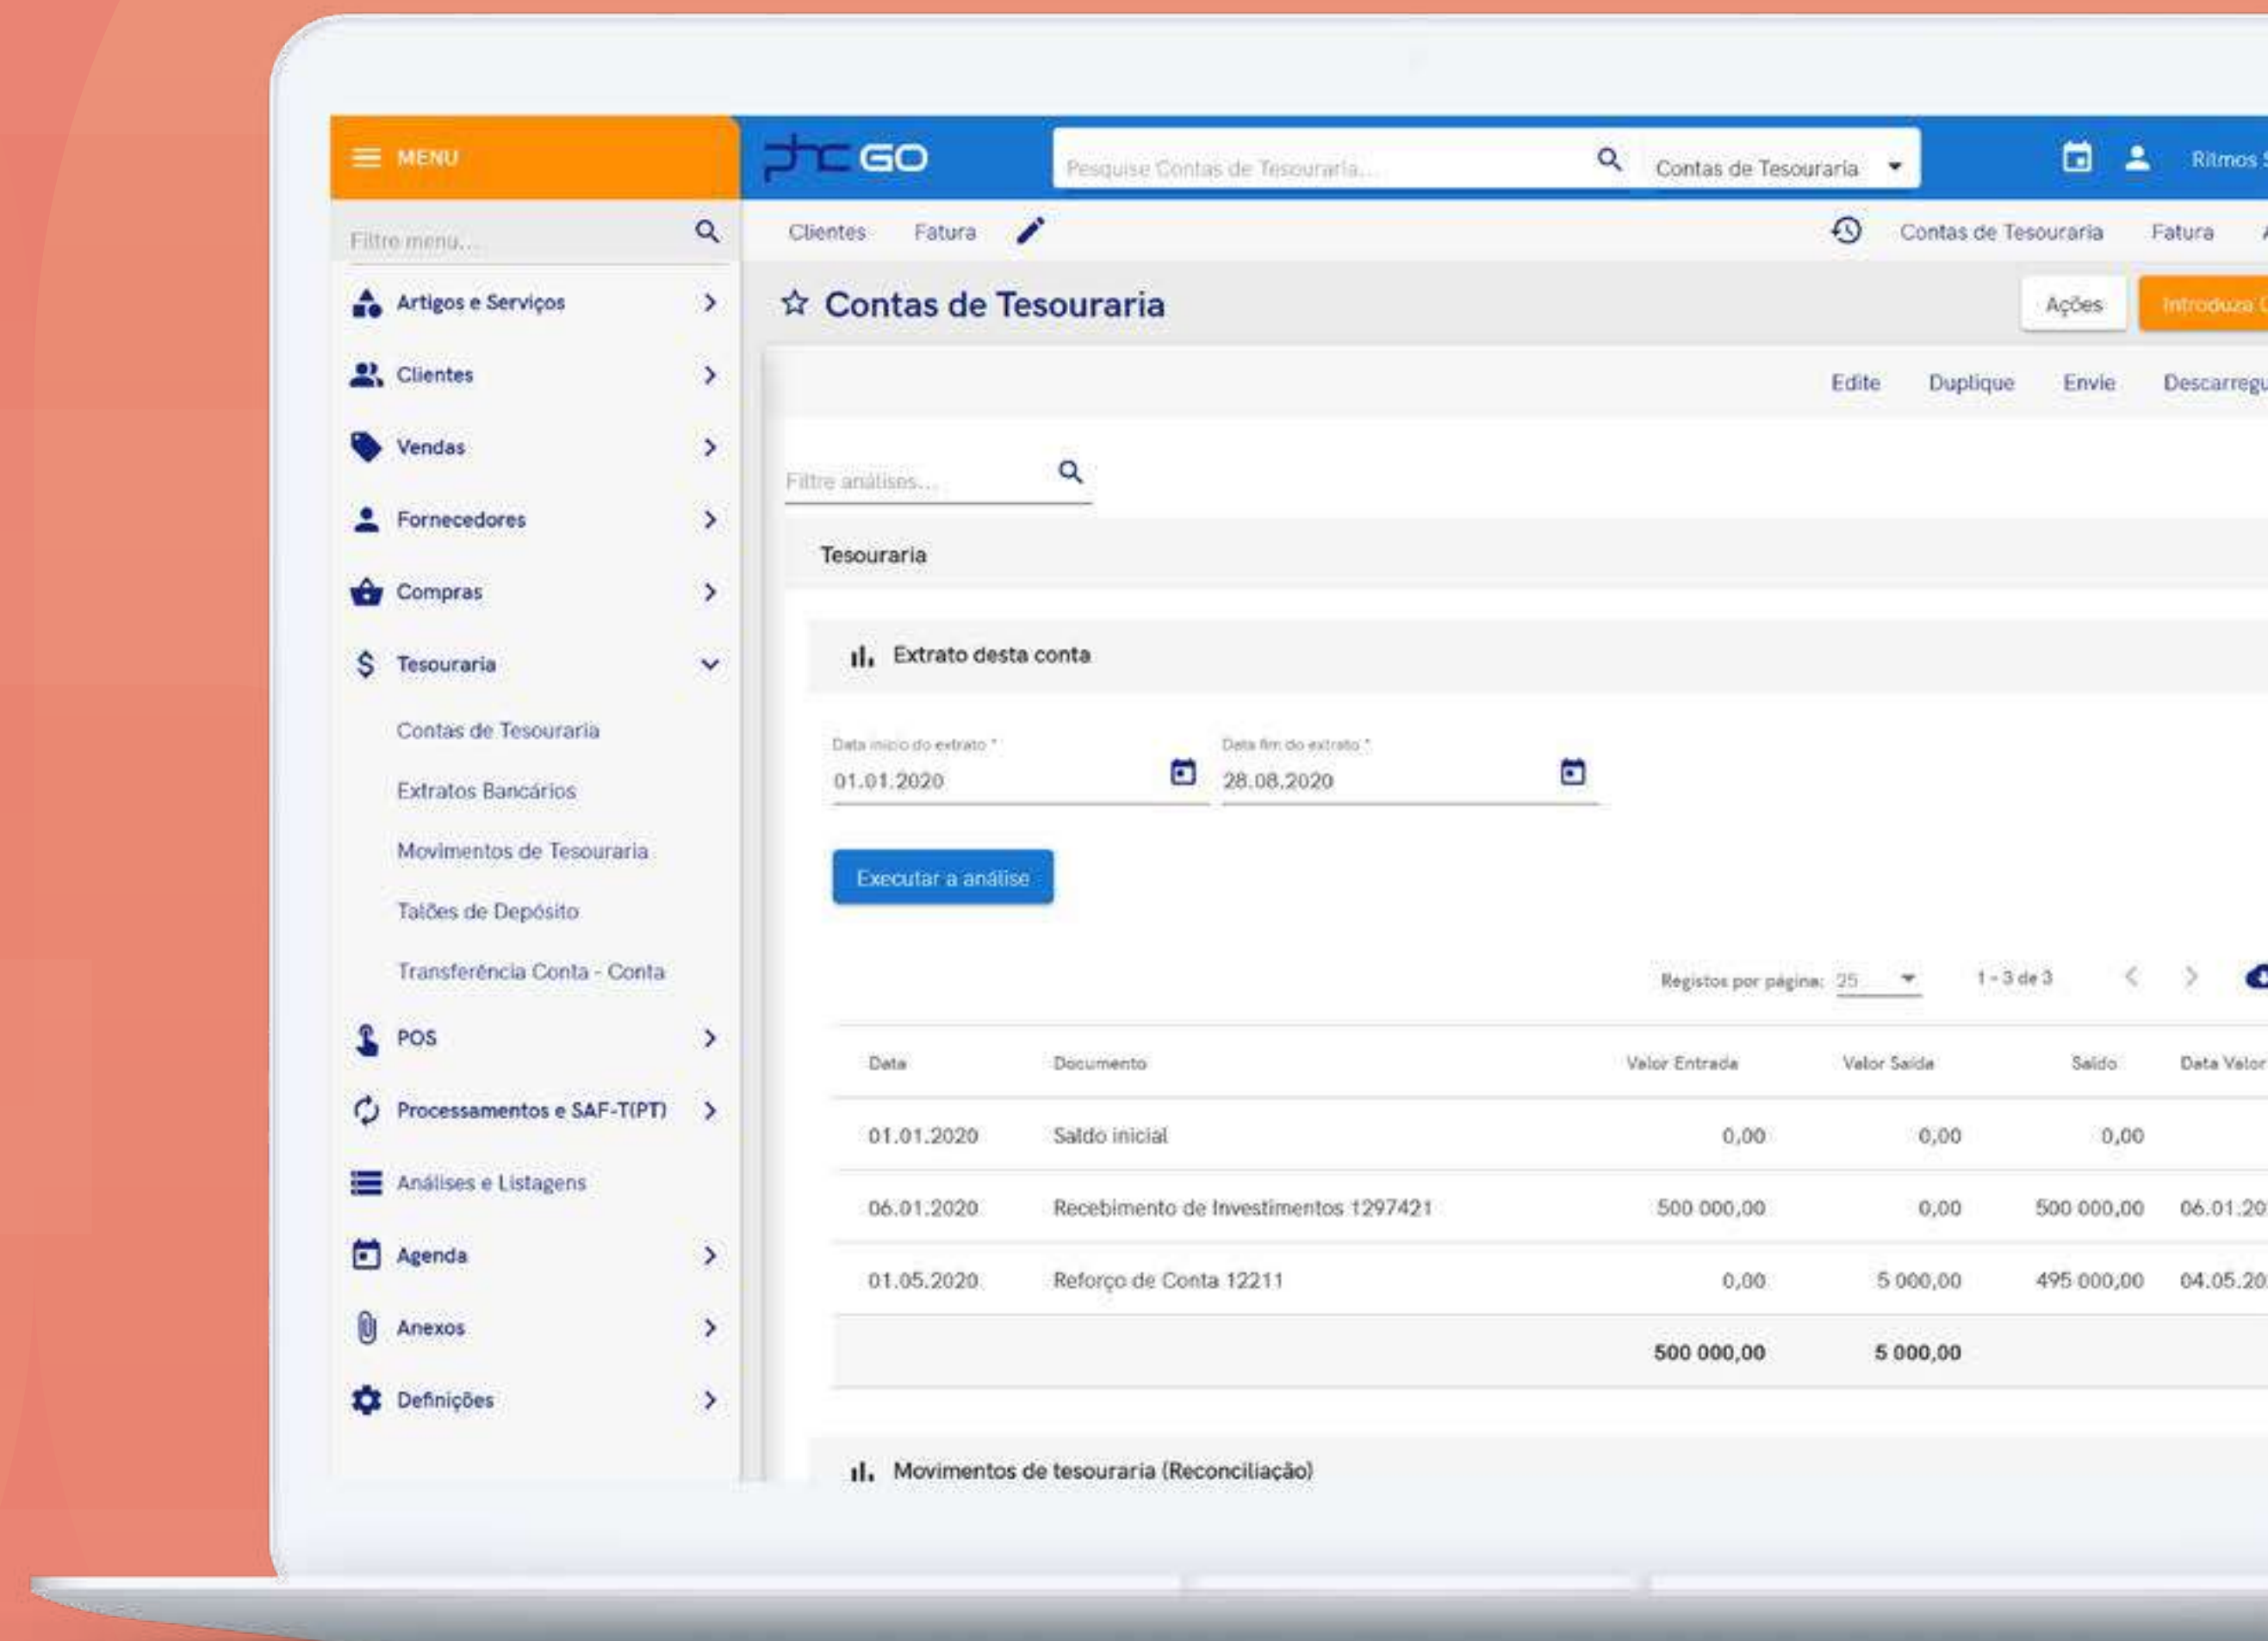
MENU

phc GO

Pesquise Contas de Tesouraria...

Contas de Tesouraria

Ritmos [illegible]

Filtre menu...

Artigos e Serviços

Clientes

Vendas

Fornecedores

Compras

Tesouraria

Contas de Tesouraria

Extratos Bancários

Movimentos de Tesouraria

Talões de Depósito

Transferência Conta - Conta

POS

Processamentos e SAF-T(PT)

Análises e Listagens

Agenda

Anexos

Definições

Clientes Fatura

Contas de Tesouraria Fatura

Contas de Tesouraria

Ações

Introduza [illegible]

Edite Duplique Envie Descarreg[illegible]

Filtre análises...

Tesouraria

Extrato desta conta

Data início do extrato *
01.01.2020

Data fim do extrato *
28.08.2020

Executar a análise

Registos por página: 25

1 - 3 de 3

| Data | Documento | Valor Entrada | Valor Saída | Saldo | Data Valor |
|---|---|---|---|---|---|
| 01.01.2020 | Saldo inicial | 0,00 | 0,00 | 0,00 | |
| 06.01.2020 | Recebimento de Investimentos 1297421 | 500 000,00 | 0,00 | 500 000,00 | 06.01.20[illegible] |
| 01.05.2020 | Reforço de Conta 12211 | 0,00 | 5 000,00 | 495 000,00 | 04.05.20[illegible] |
| | | 500 000,00 | 5 000,00 | | |

Movimentos de tesouraria (Reconciliação)